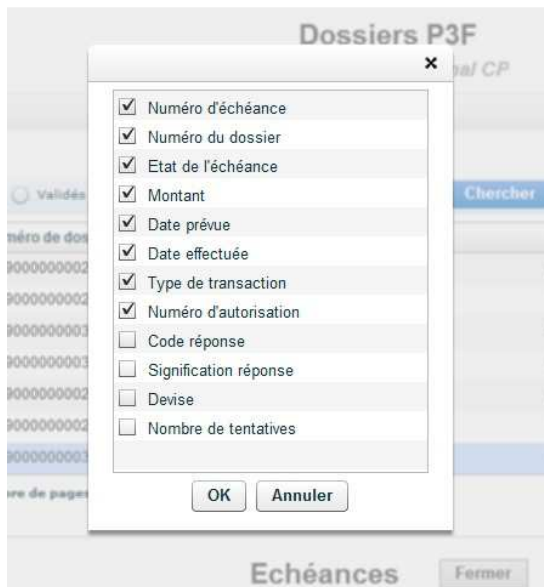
Dossiers P3F
×
nal CP

Validés
Chercher
méro de dos
9000000002
9000000002
9000000003
9000000003
9000000002
9000000002
9000000003
re de pages

☑ Numéro d'échéance
☑ Numéro du dossier
☑ Etat de l'échéance
☑ Montant
☑ Date prévue
☑ Date effectuée
☑ Type de transaction
☑ Numéro d'autorisation
☐ Code réponse
☐ Signification réponse
☐ Devise
☐ Nombre de tentatives

OK
Annuler

Echéances
Fermer